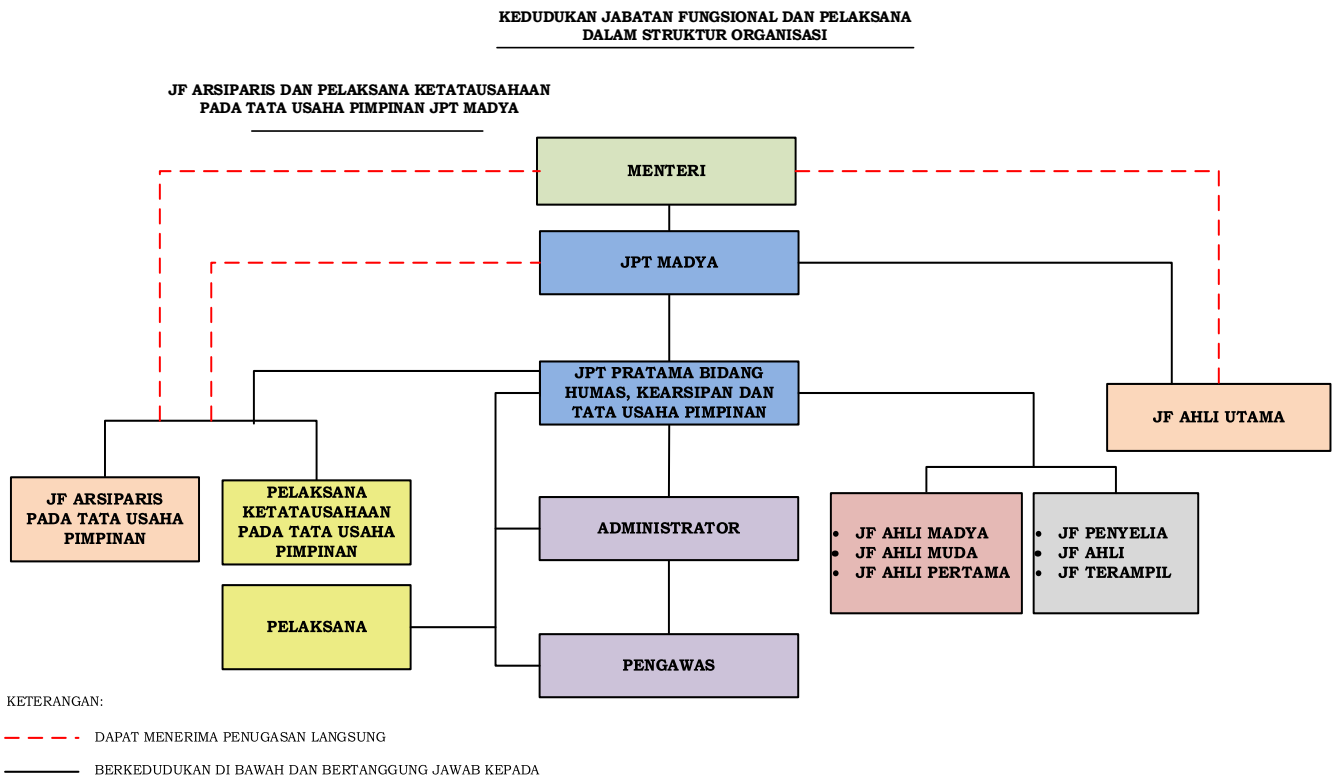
KEDUDUKAN JABATAN FUNGSIONAL DAN PELAKSANA
DALAM STRUKTUR ORGANISASI

JF ARSIPARIS DAN PELAKSANA KETATAUSAHAAN
PADA TATA USAHA PIMPINAN JPT MADYA

MENTERI

JPT MADYA

JPT PRATAMA BIDANG HUMAS, KEARSIPAN DAN TATA USAHA PIMPINAN

JF AHLI UTAMA

JF ARSIPARIS PADA TATA USAHA PIMPINAN

PELAKSANA KETATAUSAHAAN PADA TATA USAHA PIMPINAN

ADMINISTRATOR

- JF AHLI MADYA
- JF AHLI MUDA
- JF AHLI PERTAMA

- JF PENYELIA
- JF AHLI
- JF TERAMPIL

PELAKSANA

PENGAWAS

KETERANGAN:

DAPAT MENERIMA PENUGASAN LANGSUNG

BERKEDUDUKAN DI BAWAH DAN BERTANGGUNG JAWAB KEPADA